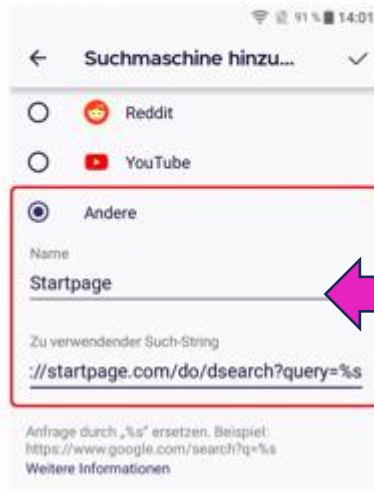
91 % 14:01

Suchmaschine hinzu...

Reddit

YouTube

Andere

Name

Startpage

Zu verwendender Such-String

://startpage.com/do/dsearch?query=%s

Anfrage durch „%s" ersetzen. Beispiel: https://www.google.com/search?q=%s

Weitere Informationen